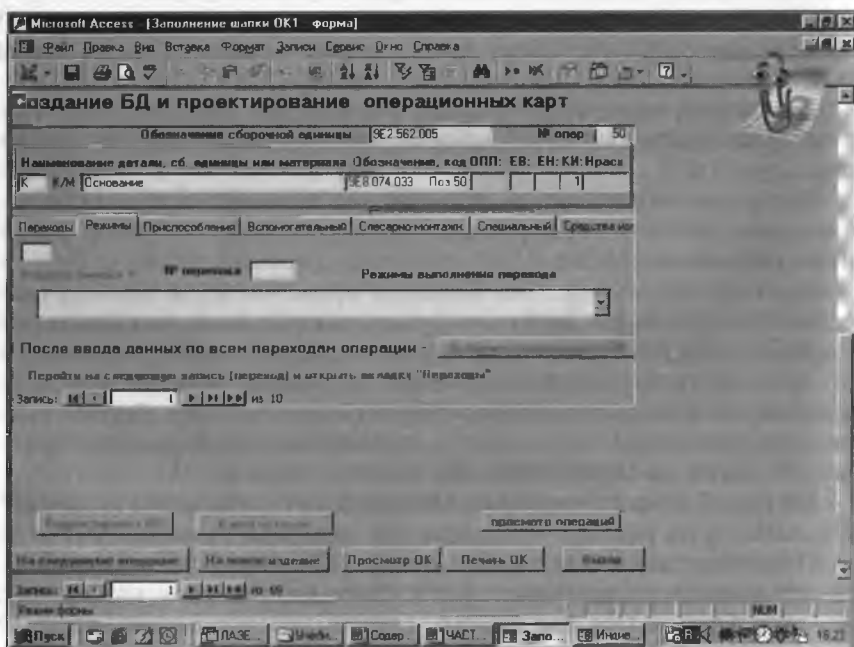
Microsoft Access - [Заполнение шапки ОК1 : форма]

Файл Правка Вид Вставка Формат Записи Сервис Окно Справка

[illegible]оздание БД и проектирование операционных карт

Обозначение сборочной единицы | 9Е2.562.005 | № опер | 50

Наименование детали, сб. единицы или материала | Обозначение, код ОПП: | ЕВ: | ЕН: | КИ: | Нрасх

К | К/М | Основание | 9Е8.074.033 Поз.50 | | | | 1

Переходы | Режимы | Приспособления | Вспомогательный | Слесарно-монтажн. | Специальный | Средства из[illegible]

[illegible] | № перехода | Режимы выполнения перехода

После ввода данных по всем переходам операции - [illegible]

Перейти на следующую запись (переход) и открыть вкладку "Переходы"

Запись: 1 из 10

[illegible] | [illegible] | просмотр операций

На следующую операцию | На новую изделие | Просмотр ОК | Печать ОК | Выход

Запись: 1 из 59

Режим формы | NUM

Пуск | ЛАЗЕ... | Учебн... | Содер... | ЧАСТ... | Запо... | Инде... | 16:23